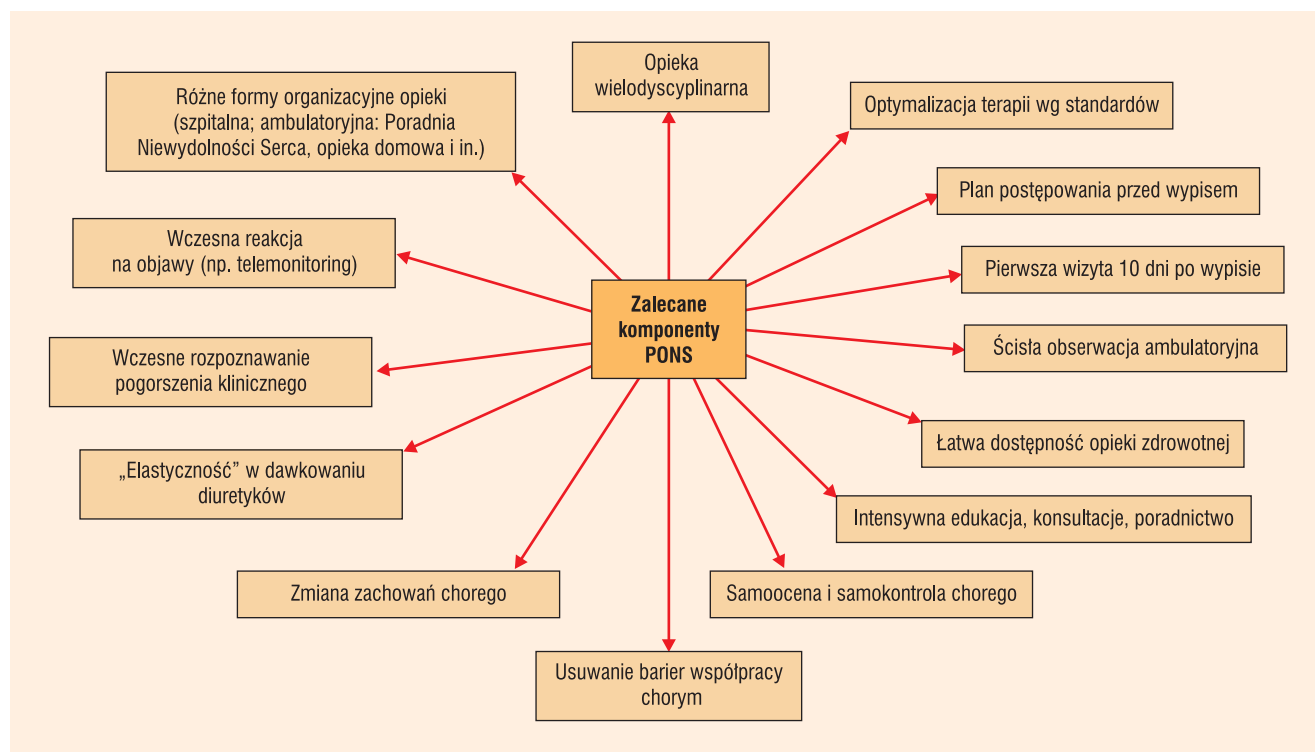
Zalecane komponenty PONS

Opieka wielodyscyplinarna

Różne formy organizacyjne opieki (szpitalna; ambulatoryjna: Poradnia Niewydolności Serca, opieka domowa i in.)

Optymalizacja terapii wg standardów

Plan postępowania przed wypisem

Wczesna reakcja na objawy (np. telemonitoring)

Pierwsza wizyta 10 dni po wypisie

Wczesne rozpoznawanie pogorszenia klinicznego

Ścisła obserwacja ambulatoryjna

Łatwa dostępność opieki zdrowotnej

„Elastyczność" w dawkowaniu diuretyków

Intensywna edukacja, konsultacje, poradnictwo

Zmiana zachowań chorego

Samoocena i samokontrola chorego

Usuwanie barier współpracy chorym